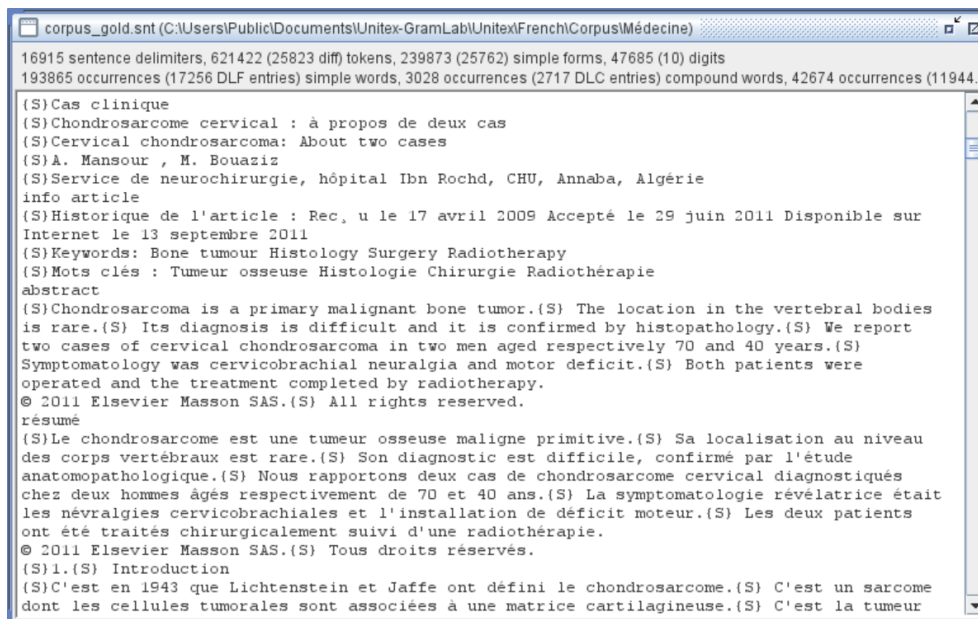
corpus_gold.snt (C:\Users\Public\Documents\Unitex-GramLab\Unitex\French\Corpus\Médecine)

16915 sentence delimiters, 621422 (25823 diff) tokens, 239873 (25762) simple forms, 47685 (10) digits
193865 occurrences (17256 DLF entries) simple words, 3028 occurrences (2717 DLC entries) compound words, 42674 occurrences (11944.

{S}Cas clinique
{S}Chondrosarcome cervical : à propos de deux cas
{S}Cervical chondrosarcoma: About two cases
{S}A. Mansour , M. Bouaziz
{S}Service de neurochirurgie, hôpital Ibn Rochd, CHU, Annaba, Algérie
info article
{S}Historique de l'article : Rec¸ u le 17 avril 2009 Accepté le 29 juin 2011 Disponible sur Internet le 13 septembre 2011
{S}Keywords: Bone tumour Histology Surgery Radiotherapy
{S}Mots clés : Tumeur osseuse Histologie Chirurgie Radiothérapie
abstract
{S}Chondrosarcoma is a primary malignant bone tumor.{S} The location in the vertebral bodies is rare.{S} Its diagnosis is difficult and it is confirmed by histopathology.{S} We report two cases of cervical chondrosarcoma in two men aged respectively 70 and 40 years.{S} Symptomatology was cervicobrachial neuralgia and motor deficit.{S} Both patients were operated and the treatment completed by radiotherapy.
© 2011 Elsevier Masson SAS.{S} All rights reserved.
résumé
{S}Le chondrosarcome est une tumeur osseuse maligne primitive.{S} Sa localisation au niveau des corps vertébraux est rare.{S} Son diagnostic est difficile, confirmé par l'étude anatomopathologique.{S} Nous rapportons deux cas de chondrosarcome cervical diagnostiqués chez deux hommes âgés respectivement de 70 et 40 ans.{S} La symptomatologie révélatrice était les névralgies cervicobrachiales et l'installation de déficit moteur.{S} Les deux patients ont été traités chirurgicalement suivi d'une radiothérapie.
© 2011 Elsevier Masson SAS.{S} Tous droits réservés.
{S}1.{S} Introduction
{S}C'est en 1943 que Lichtenstein et Jaffe ont défini le chondrosarcome.{S} C'est un sarcome dont les cellules tumorales sont associées à une matrice cartilagineuse.{S} C'est la tumeur